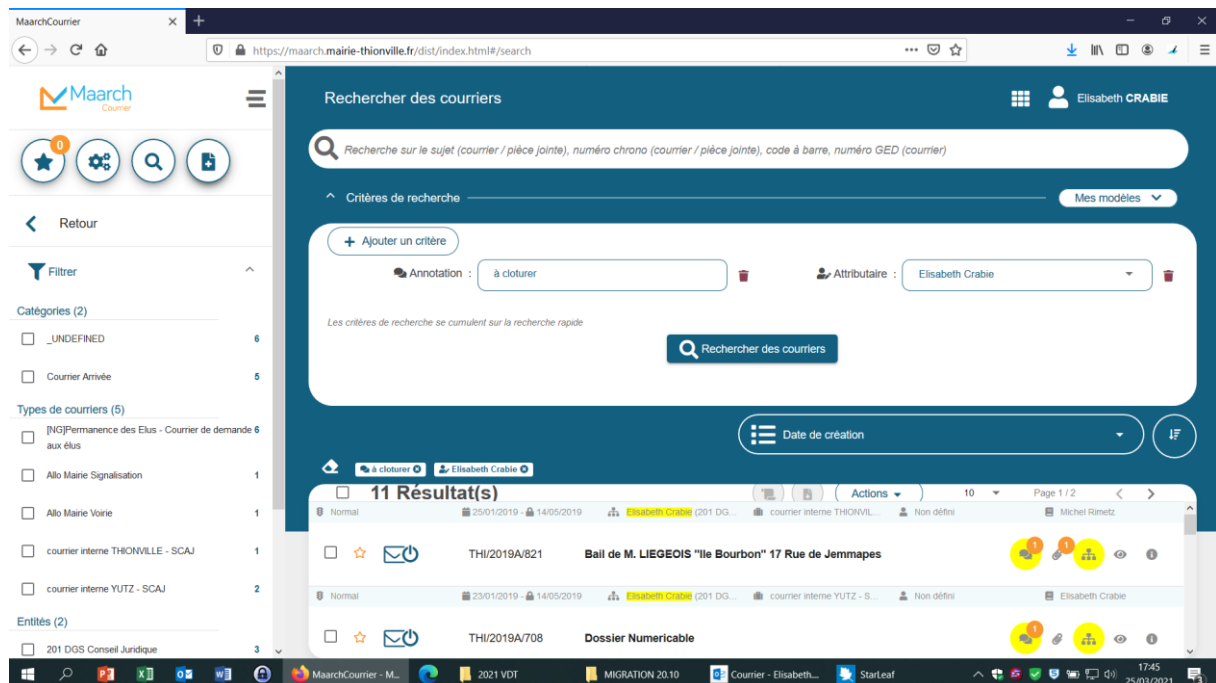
MaarchCourrier

https://maarch.mairie-thionville.fr/dist/index.html#/search

Maarch Courrier

0

Retour

Filtrer

Catégories (2)

_UNDEFINED 6

Courrier Arrivée 5

Types de courriers (5)

[NG]Permanence des Elus - Courrier de demande aux élus 6

Allo Mairie Signalisation 1

Allo Mairie Voirie 1

courrier interne THIONVILLE - SCAJ 1

courrier interne YUTZ - SCAJ 2

Entités (2)

201 DGS Conseil Juridique 3

Rechercher des courriers

Elisabeth CRABIE

Recherche sur le sujet (courrier / pièce jointe), numéro chrono (courrier / pièce jointe), code à barre, numéro GED (courrier)

Critères de recherche

Mes modèles

Ajouter un critère

Annotation : à cloturer

Attributaire : Elisabeth Crabie

Les critères de recherche se cumulent sur la recherche rapide

Rechercher des courriers

Date de création

à cloturer Elisabeth Crabie

11 Résultat(s)

Actions

10

Page 1 / 2

Normal 25/01/2019 - 14/05/2019 Elisabeth Crabie (201 DG... courrier interne THIONVIL... Non défini Michel Rimetz

THI/2019A/821 Bail de M. LIEGEOIS "Ile Bourbon" 17 Rue de Jemmapes

1 1

Normal 23/01/2019 - 14/05/2019 Elisabeth Crabie (201 DG... courrier interne YUTZ - S... Non défini Elisabeth Crabie

THI/2019A/708 Dossier Numericable

1

MaarchCourrier - M... 2021 VDT MIGRATION 20.10 Courrier - Elisabeth... StarLeaf 17:45 25/03/2021